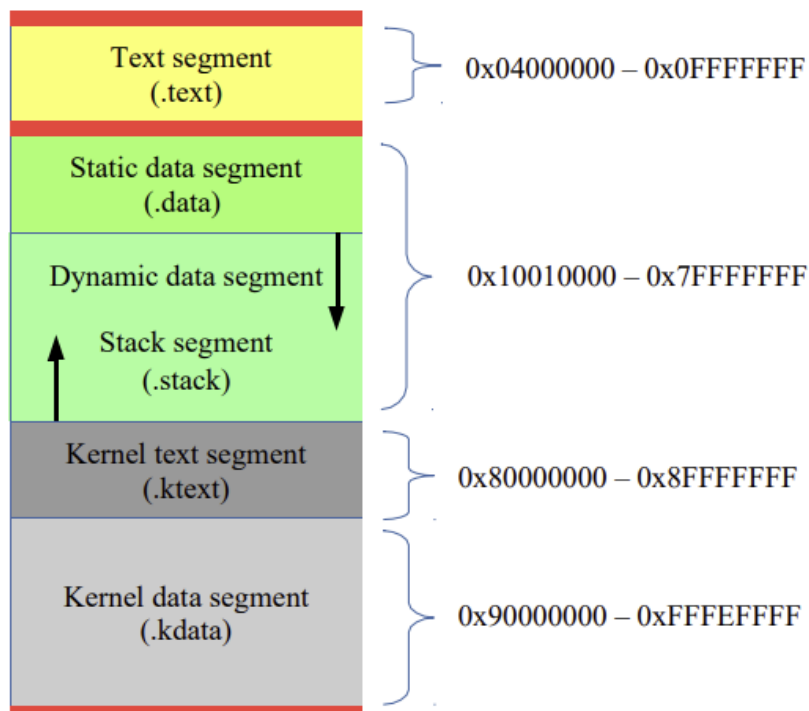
Text segment
(.text)

0x04000000 – 0x0FFFFFFF

Static data segment
(.data)

Dynamic data segment

Stack segment
(.stack)

0x10010000 – 0x7FFFFFFF

Kernel text segment
(.ktext)

0x80000000 – 0x8FFFFFFF

Kernel data segment
(.kdata)

0x90000000 – 0xFFFEFFFF